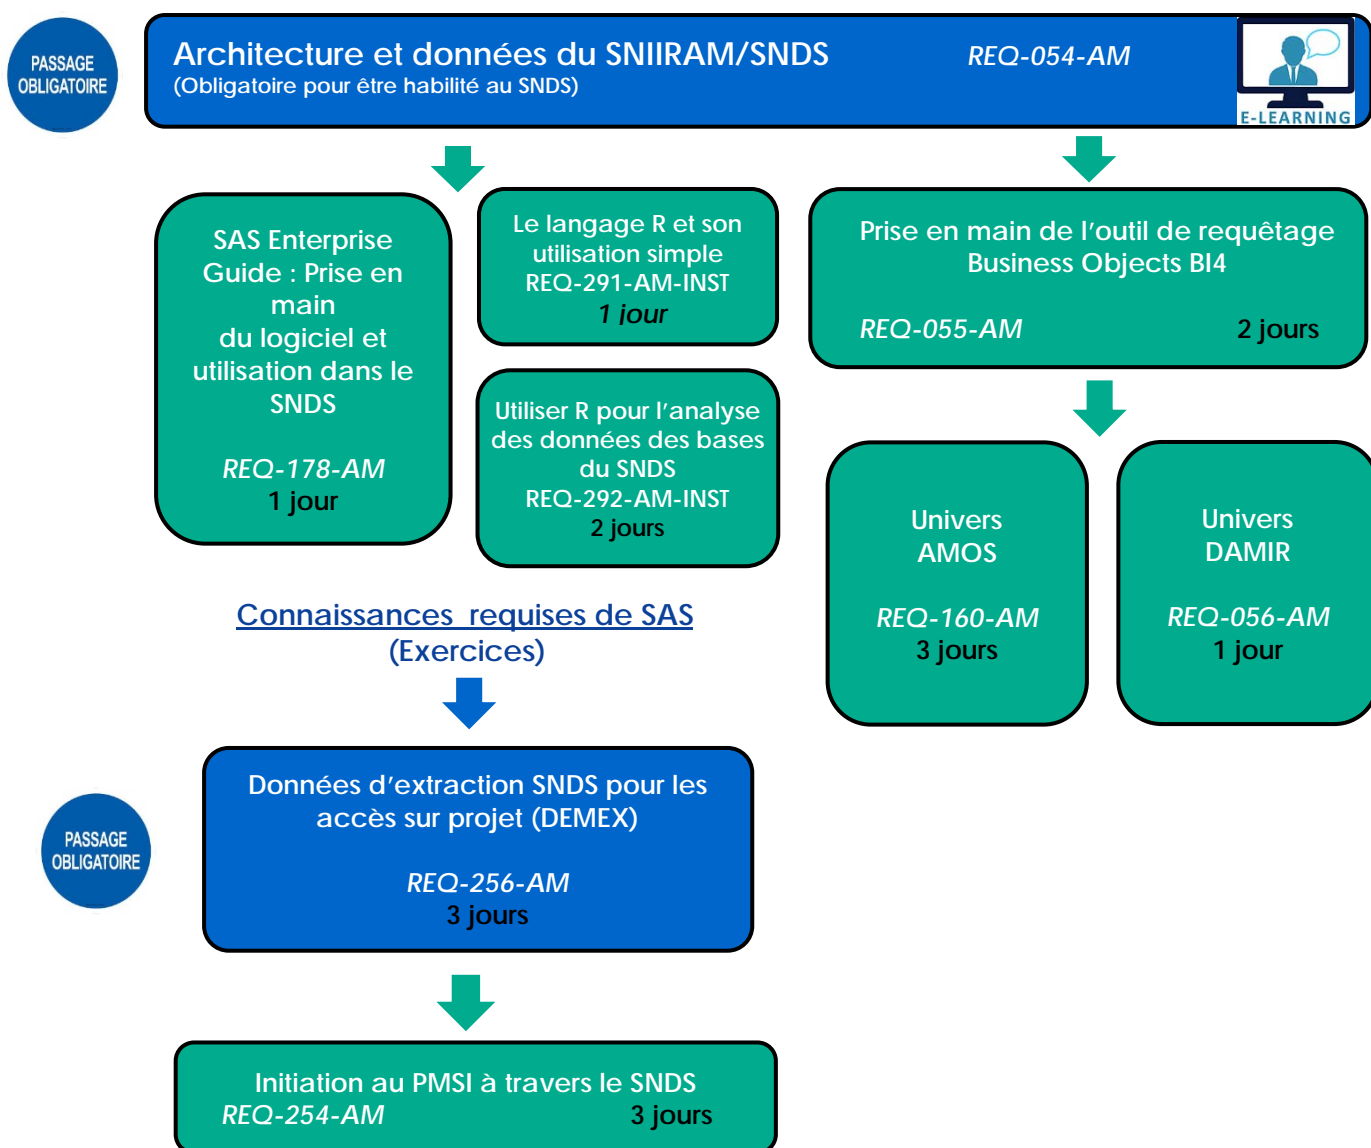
PASSAGE OBLIGATOIRE

Architecture et données du SNIIRAM/SNDS (Obligatoire pour être habilité au SNDS) REQ-054-AM

E-LEARNING

SAS Enterprise Guide : Prise en main du logiciel et utilisation dans le SNDS

REQ-178-AM
1 jour

Le langage R et son utilisation simple
REQ-291-AM-INST
1 jour

Utiliser R pour l'analyse des données des bases du SNDS
REQ-292-AM-INST
2 jours

Prise en main de l'outil de requêtage Business Objects BI4

REQ-055-AM 2 jours

Univers AMOS

REQ-160-AM
3 jours

Univers DAMIR

REQ-056-AM
1 jour

Connaissances requises de SAS (Exercices)

PASSAGE OBLIGATOIRE

Données d'extraction SNDS pour les accès sur projet (DEMEX)

REQ-256-AM
3 jours

Initiation au PMSI à travers le SNDS
REQ-254-AM 3 jours